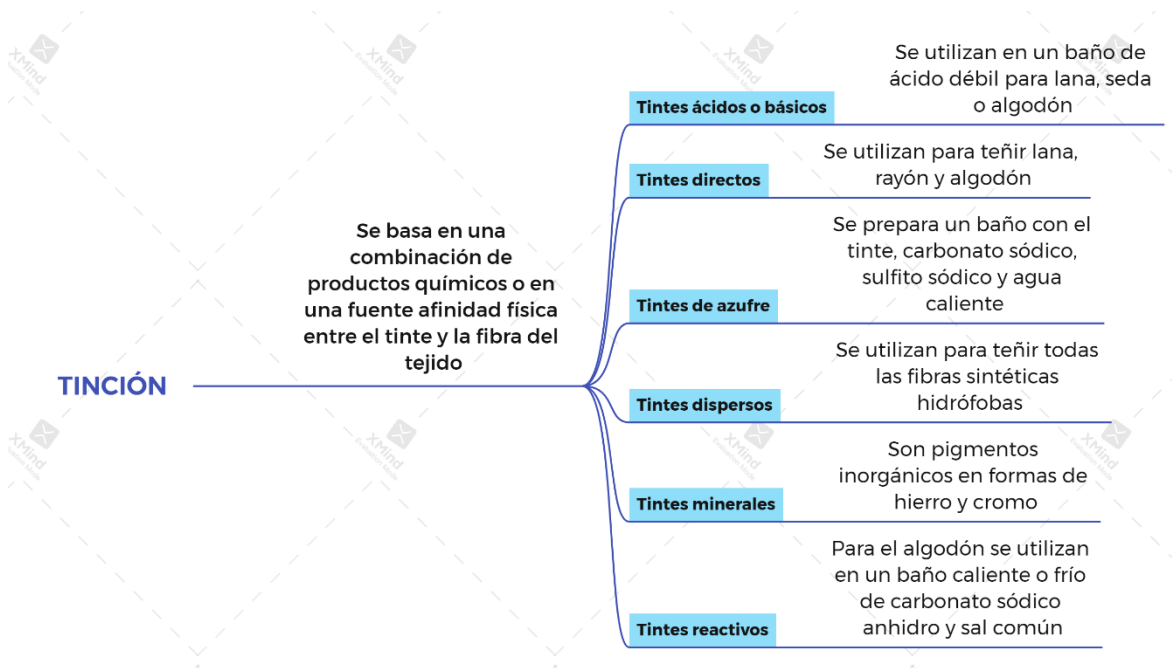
TINCIÓN

Se basa en una combinación de productos químicos o en una fuente afinidad física entre el tinte y la fibra del tejido

Tintes ácidos o básicos

Se utilizan en un baño de ácido débil para lana, seda o algodón

Tintes directos

Se utilizan para teñir lana, rayón y algodón

Tintes de azufre

Se prepara un baño con el tinte, carbonato sódico, sulfito sódico y agua caliente

Tintes dispersos

Se utilizan para teñir todas las fibras sintéticas hidrófobas

Tintes minerales

Son pigmentos inorgánicos en formas de hierro y cromo

Tintes reactivos

Para el algodón se utilizan en un baño caliente o frío de carbonato sódico anhidro y sal común

XMind Evaluation Mode